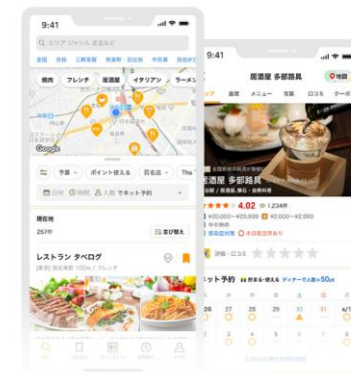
9:41

エリア ジャンル 店名など

焼肉 フレンチ 居酒屋 イタリアン ラーメン

Google

予算 ポイント使える 百名店 The

人数 ネット予約

現在地

257件

並び替え

レストラン タベログ

[東京] 表参道駅 100m / フレンチ

9:41

居酒屋 多部路貝

地図

トップ 店舗 メニュー 写真 口コミ クーポン

居酒屋 多部路貝

4.02 1,234件

¥20,000~¥29,999 ¥2,000~¥2,999

評価

ネット予約

ディナーで人数×50pt